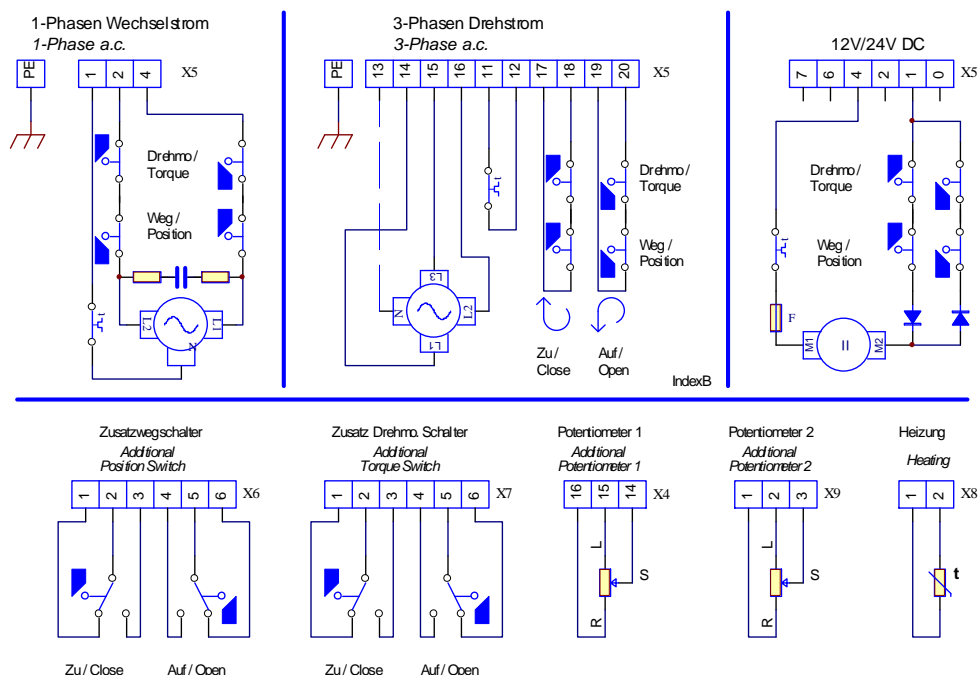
1-Phasen Wechselstrom
1-Phase a.c.

PE 1 2 4 X5

Drehmo / Torque

Weg / Position

L2 N L1

3-Phasen Drehstrom
3-Phase a.c.

PE 13 14 15 16 11 12 17 18 19 20 X5

Drehmo / Torque

Weg / Position

L3 N L2 L1

Zu / Close

Auf / Open

IndexB

12V/24V DC

7 6 4 2 1 0 X5

Drehmo / Torque

Weg / Position

F

M1 M2

Zusatzwegschalter
Additional Position Switch

1 2 3 4 5 6 X6

Zu / Close Auf / Open

Zusatz Drehmo. Schalter
Additional Torque Switch

1 2 3 4 5 6 X7

Zu / Close Auf / Open

Potentiometer 1
Additional Potentiometer 1

16 15 14 X4

L S R

Potentiometer 2
Additional Potentiometer 2

1 2 3 X9

L S R

Heizung
Heating

1 2 X8

t